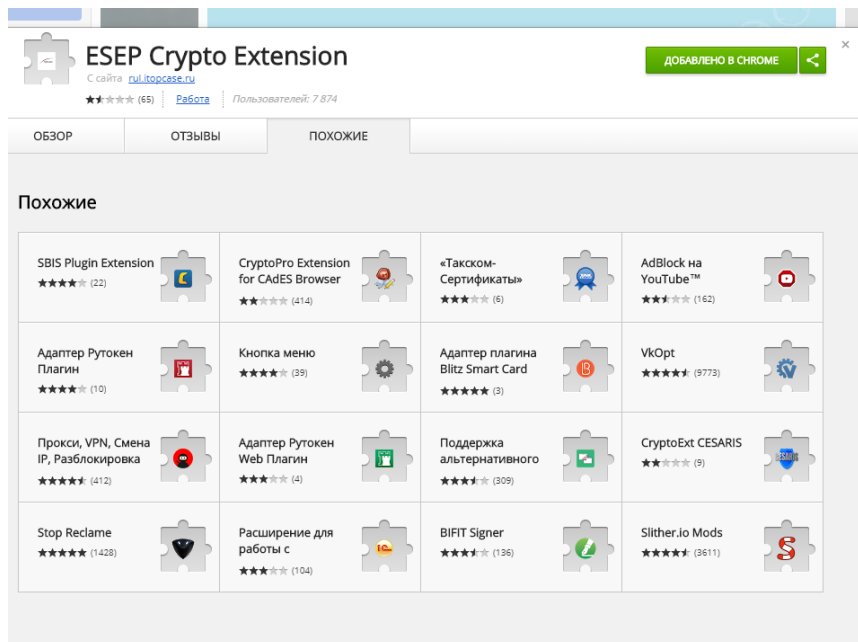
ESEP Crypto Extension

С сайта rul.itopcase.ru

(65) Работа Пользователей: 7 874

ДОБАВЛЕНО В CHROME

ОБЗОР | ОТЗЫВЫ | ПОХОЖИЕ

Похожие

| | | | |
|---|---|---|---|
| SBIS Plugin Extension (22) | CryptoPro Extension for CAdES Browser (414) | «Такском-Сертификаты» (6) | AdBlock на YouTube™ (162) |
| Адаптер Рутокен Плагин (10) | Кнопка меню (39) | Адаптер плагина Blitz Smart Card (3) | VkOpt (9773) |
| Прокси, VPN, Смена IP, Разблокировка (412) | Адаптер Рутокен Web Плагин (4) | Поддержка альтернативного (309) | CryptoExt CESARIS (9) |
| Stop Reclame (1428) | Расширение для работы с (104) | BIFIT Signer (136) | Slither.io Mods (3611) |